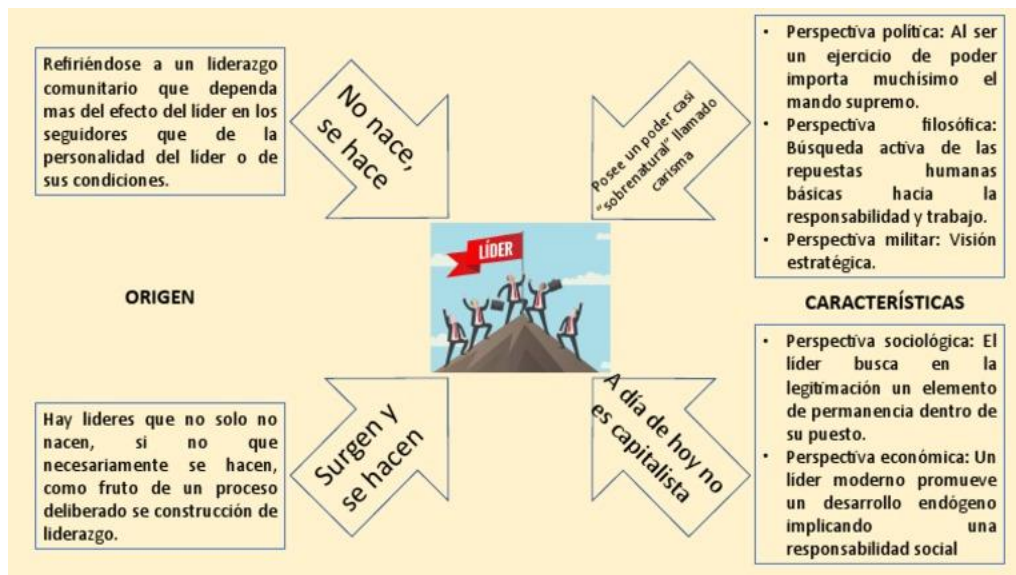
Refiriéndose a un liderazgo comunitario que dependa mas del efecto del líder en los seguidores que de la personalidad del líder o de sus condiciones.

No nace, se hace

Posee un poder casi "sobrenatural" llamado carisma

- Perspectiva política: Al ser un ejercicio de poder importa muchísimo el mando supremo.
- Perspectiva filosófica: Búsqueda activa de las repuestas humanas básicas hacia la responsabilidad y trabajo.
- Perspectiva militar: Visión estratégica.

LÍDER

ORIGEN

CARACTERÍSTICAS

- Perspectiva sociológica: El líder busca en la legitimación un elemento de permanencia dentro de su puesto.
- Perspectiva económica: Un líder moderno promueve un desarrollo endógeno implicando una responsabilidad social

Hay lideres que no solo no nacen, si no que necesariamente se hacen, como fruto de un proceso deliberado se construcción de liderazgo.

Surgen y se hacen

A día de hoy no es capitalista